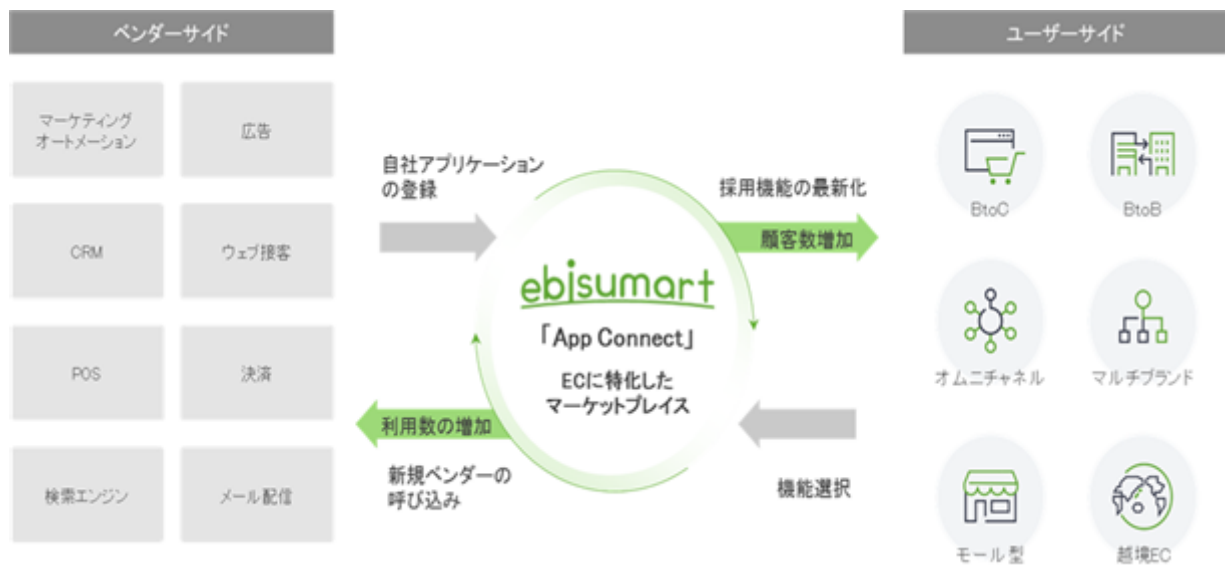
ベンダーサイド

マーケティングオートメーション

広告

CRM

ウェブ接客

POS

決済

検索エンジン

メール配信

自社アプリケーションの登録

採用機能の最新化

顧客数増加

ebisumart

「App Connect」

ECに特化したマーケットプレイス

利用数の増加

新規ベンダーの呼び込み

機能選択

ユーザーサイド

BtoC

BtoB

オムニチャネル

マルチブランド

モール型

越境EC